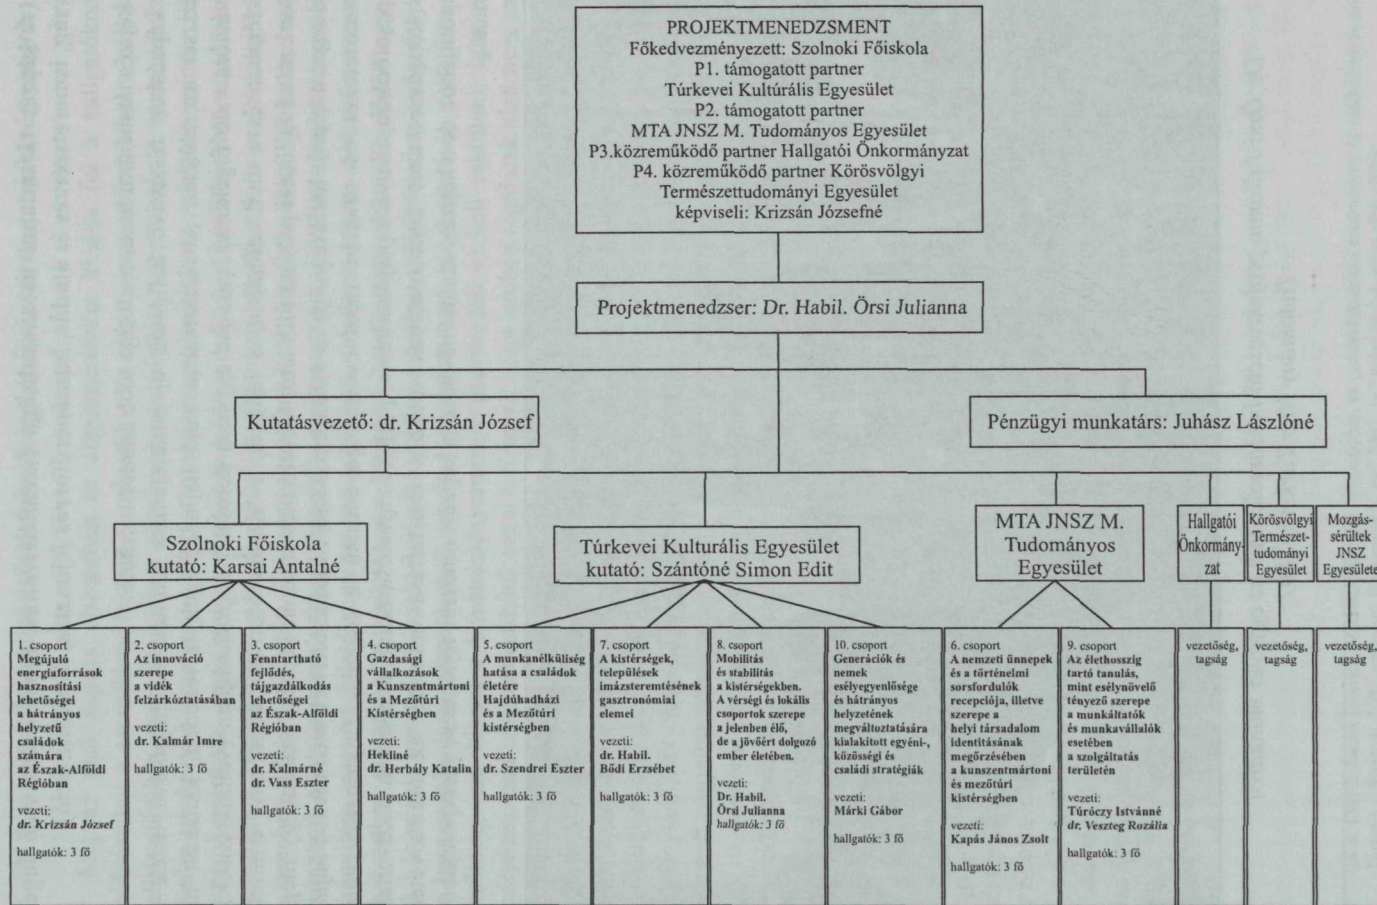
PROJEKTMENEDZSMENT
Főkedvezményezett: Szolnoki Főiskola
P1. támogatott partner
Túrkevei Kulturális Egyesület
P2. támogatott partner
MTA JNSZ M. Tudományos Egyesület
P3.közreműködő partner Hallgatói Önkormányzat
P4. közreműködő partner Körösvölgyi
Természettudományi Egyesület
képviseli: Krizsán Józsefné

Projektmenedzser: Dr. Habil. Örsi Julianna

Kutatásvezető: dr. Krizsán József

Pénzügyi munkatárs: Juhász Lászlóné

Szolnoki Főiskola
kutató: Karsai Antalné

Túrkevei Kulturális Egyesület
kutató: Szántóné Simon Edit

MTA JNSZ M. Tudományos Egyesület

Hallgatói Önkormányzat

Körösvölgyi Természettudományi Egyesület

Mozgássérültek JNSZ Egyesülete

1. csoport
Megújuló energiaforrások hasznosítási lehetőségei a hátrányos helyzetű családok számára az Észak-Alföldi Régióban
vezeti:
dr. Krizsán József
hallgatók: 3 fő

2. csoport
Az innováció szerepe a vidék felzárkóztatásában
vezeti:
dr. Kalmár Imre
hallgatók: 3 fő

3. csoport
Fenntartható fejlődés, tájgazdálkodás lehetőségei az Észak-Alföldi Régióban
vezeti:
dr. Kalmárné dr. Vass Eszter
hallgatók: 3 fő

4. csoport
Gazdasági vállalkozások a Kunszentmártoni és a Mezőtúri Kistérségben
vezeti:
Heklinė dr. Herbály Katalin
hallgatók: 3 fő

5. csoport
A munkanélküliség hatása a családok életére Hajdúhadházi és a Mezőtúri kistérségben
vezeti:
dr. Szendrei Eszter
hallgatók: 3 fő

7. csoport
A kistérségek, települések imázsteremtésének gasztronómiai elemei
vezeti:
dr. Habil. Bődi Erzsébet
hallgatók: 3 fő

8. csoport
Mobilitás és stabilitás a kistérségekben. A vérségi és lokális csoportok szerepe a jelenben élő, de a jövőért dolgozó ember életében.
vezeti:
Dr. Habil. Örsi Julianna
hallgatók: 3 fő

10. csoport
Generációk és nemek esélyegyenlősége és hátrányos helyzetének megváltoztatására kialakított egyéni-, közösségi és családi stratégiák
vezeti:
Márki Gábor
hallgatók: 3 fő

6. csoport
A nemzeti ünnepek és a történelmi sorsfordulók recepciója, illetve szerepe a helyi társadalom identitásának megőrzésében a kunszentmártoni és mezőtúri kistérségben
vezeti:
Kapás János Zsolt
hallgatók: 3 fő

9. csoport
Az élethosszig tartó tanulás, mint esélynövelő tényező szerepe a munkáltatók és munkavállalók esetében a szolgáltatás területén
vezeti:
Túróczy Istvánné dr. Veszteg Rozália
hallgatók: 3 fő

vezetőség, tagság

vezetőség, tagság

vezetőség, tagság